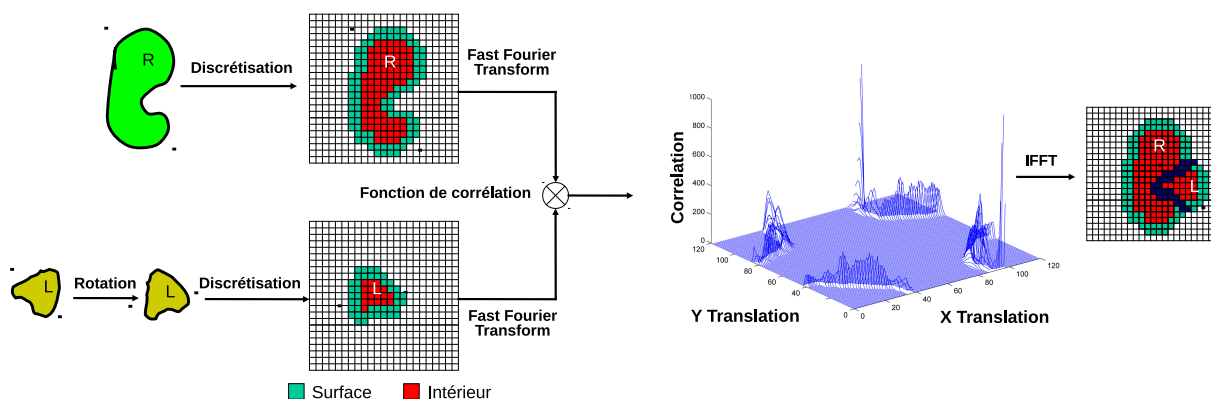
R

Discrétisation

R

Fast Fourier Transform

Fonction de corrélation

L

Rotation

L

Discrétisation

L

Fast Fourier Transform

Surface

Intérieur

1000

Correlation

0

120

100

80

60

40

20

0

0

20

40

60

80

100

120

Y Translation

X Translation

IFFT

R

L